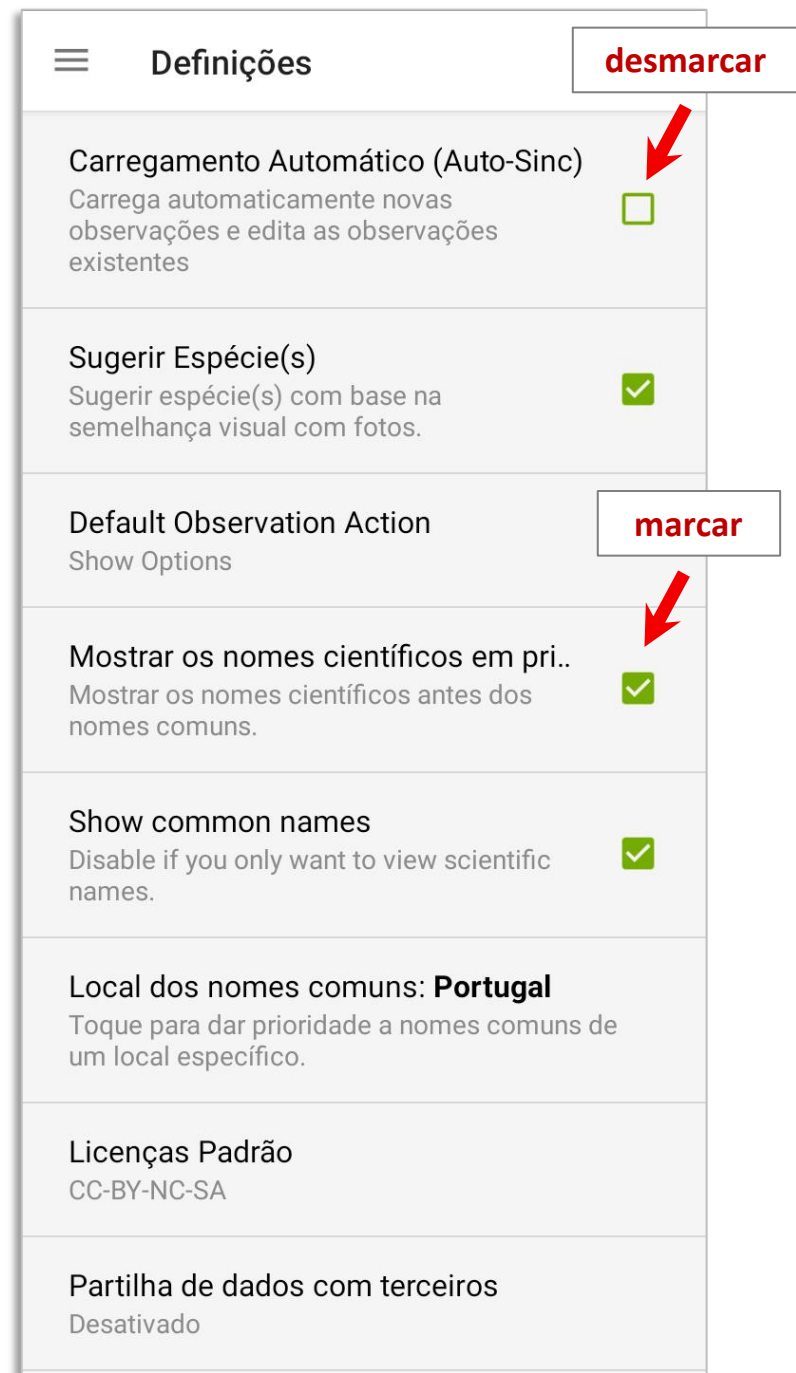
Definições

desmarcar

Carregamento Automático (Auto-Sinc)
Carrega automaticamente novas observações e edita as observações existentes

Sugerir Espécie(s)
Sugerir espécie(s) com base na semelhança visual com fotos.

Default Observation Action
Show Options

marcar

Mostrar os nomes científicos em pri..
Mostrar os nomes científicos antes dos nomes comuns.

Show common names
Disable if you only want to view scientific names.

Local dos nomes comuns: **Portugal**
Toque para dar prioridade a nomes comuns de um local específico.

Licenças Padrão
CC-BY-NC-SA

Partilha de dados com terceiros
Desativado